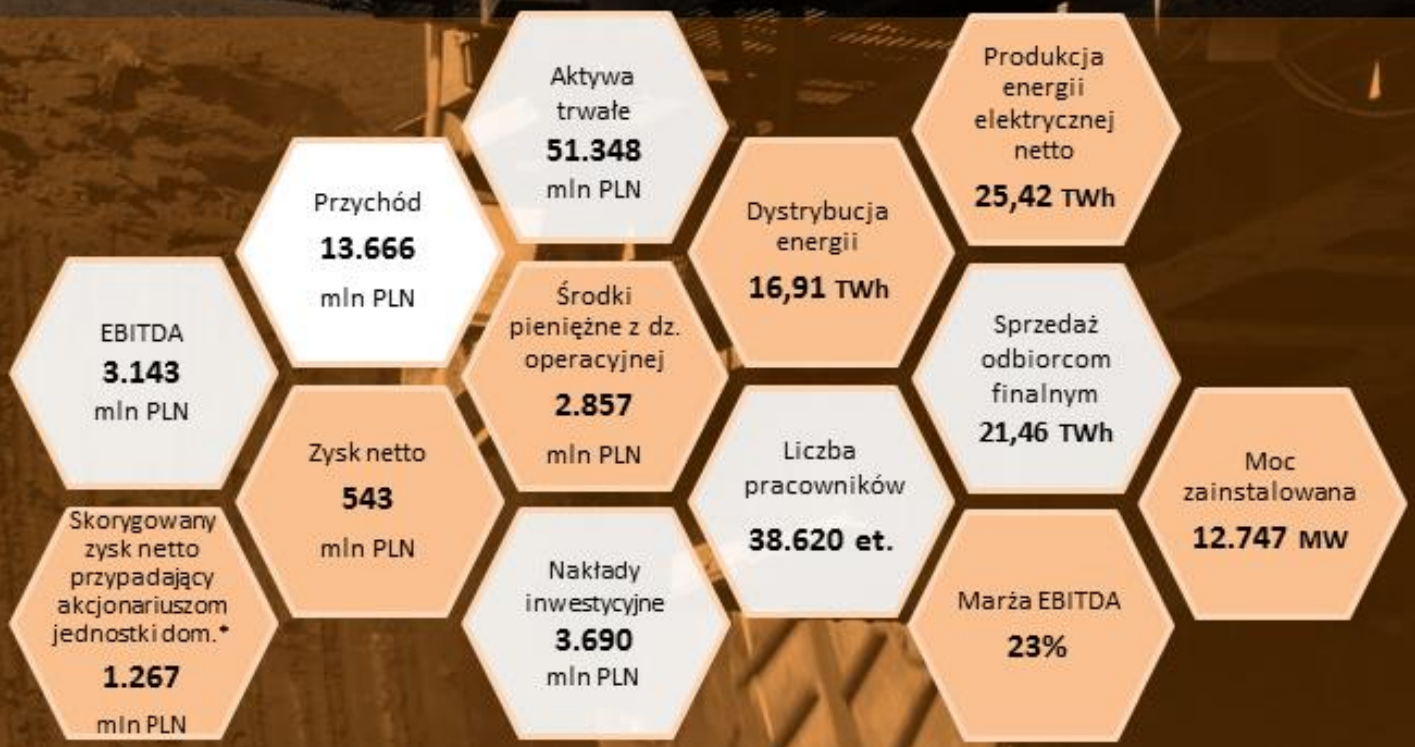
Aktywa trwałe
51.348
mln PLN

Produkcja energii elektrycznej netto
25,42 TWh

Przychód
13.666
mln PLN

Dystrybucja energii
16,91 TWh

EBITDA
3.143
mln PLN

Środki pieniężne z dz. operacyjnej
2.857
mln PLN

Sprzedaż odbiorcom finalnym
21,46 TWh

Zysk netto
543
mln PLN

Liczba pracowników
38.620 et.

Moc zainstalowana
12.747 MW

Skorygowany zysk netto przypadający akcjonariuszom jednostki dom.*
1.267
mln PLN

Nakłady inwestycyjne
3.690
mln PLN

Marża EBITDA
23%